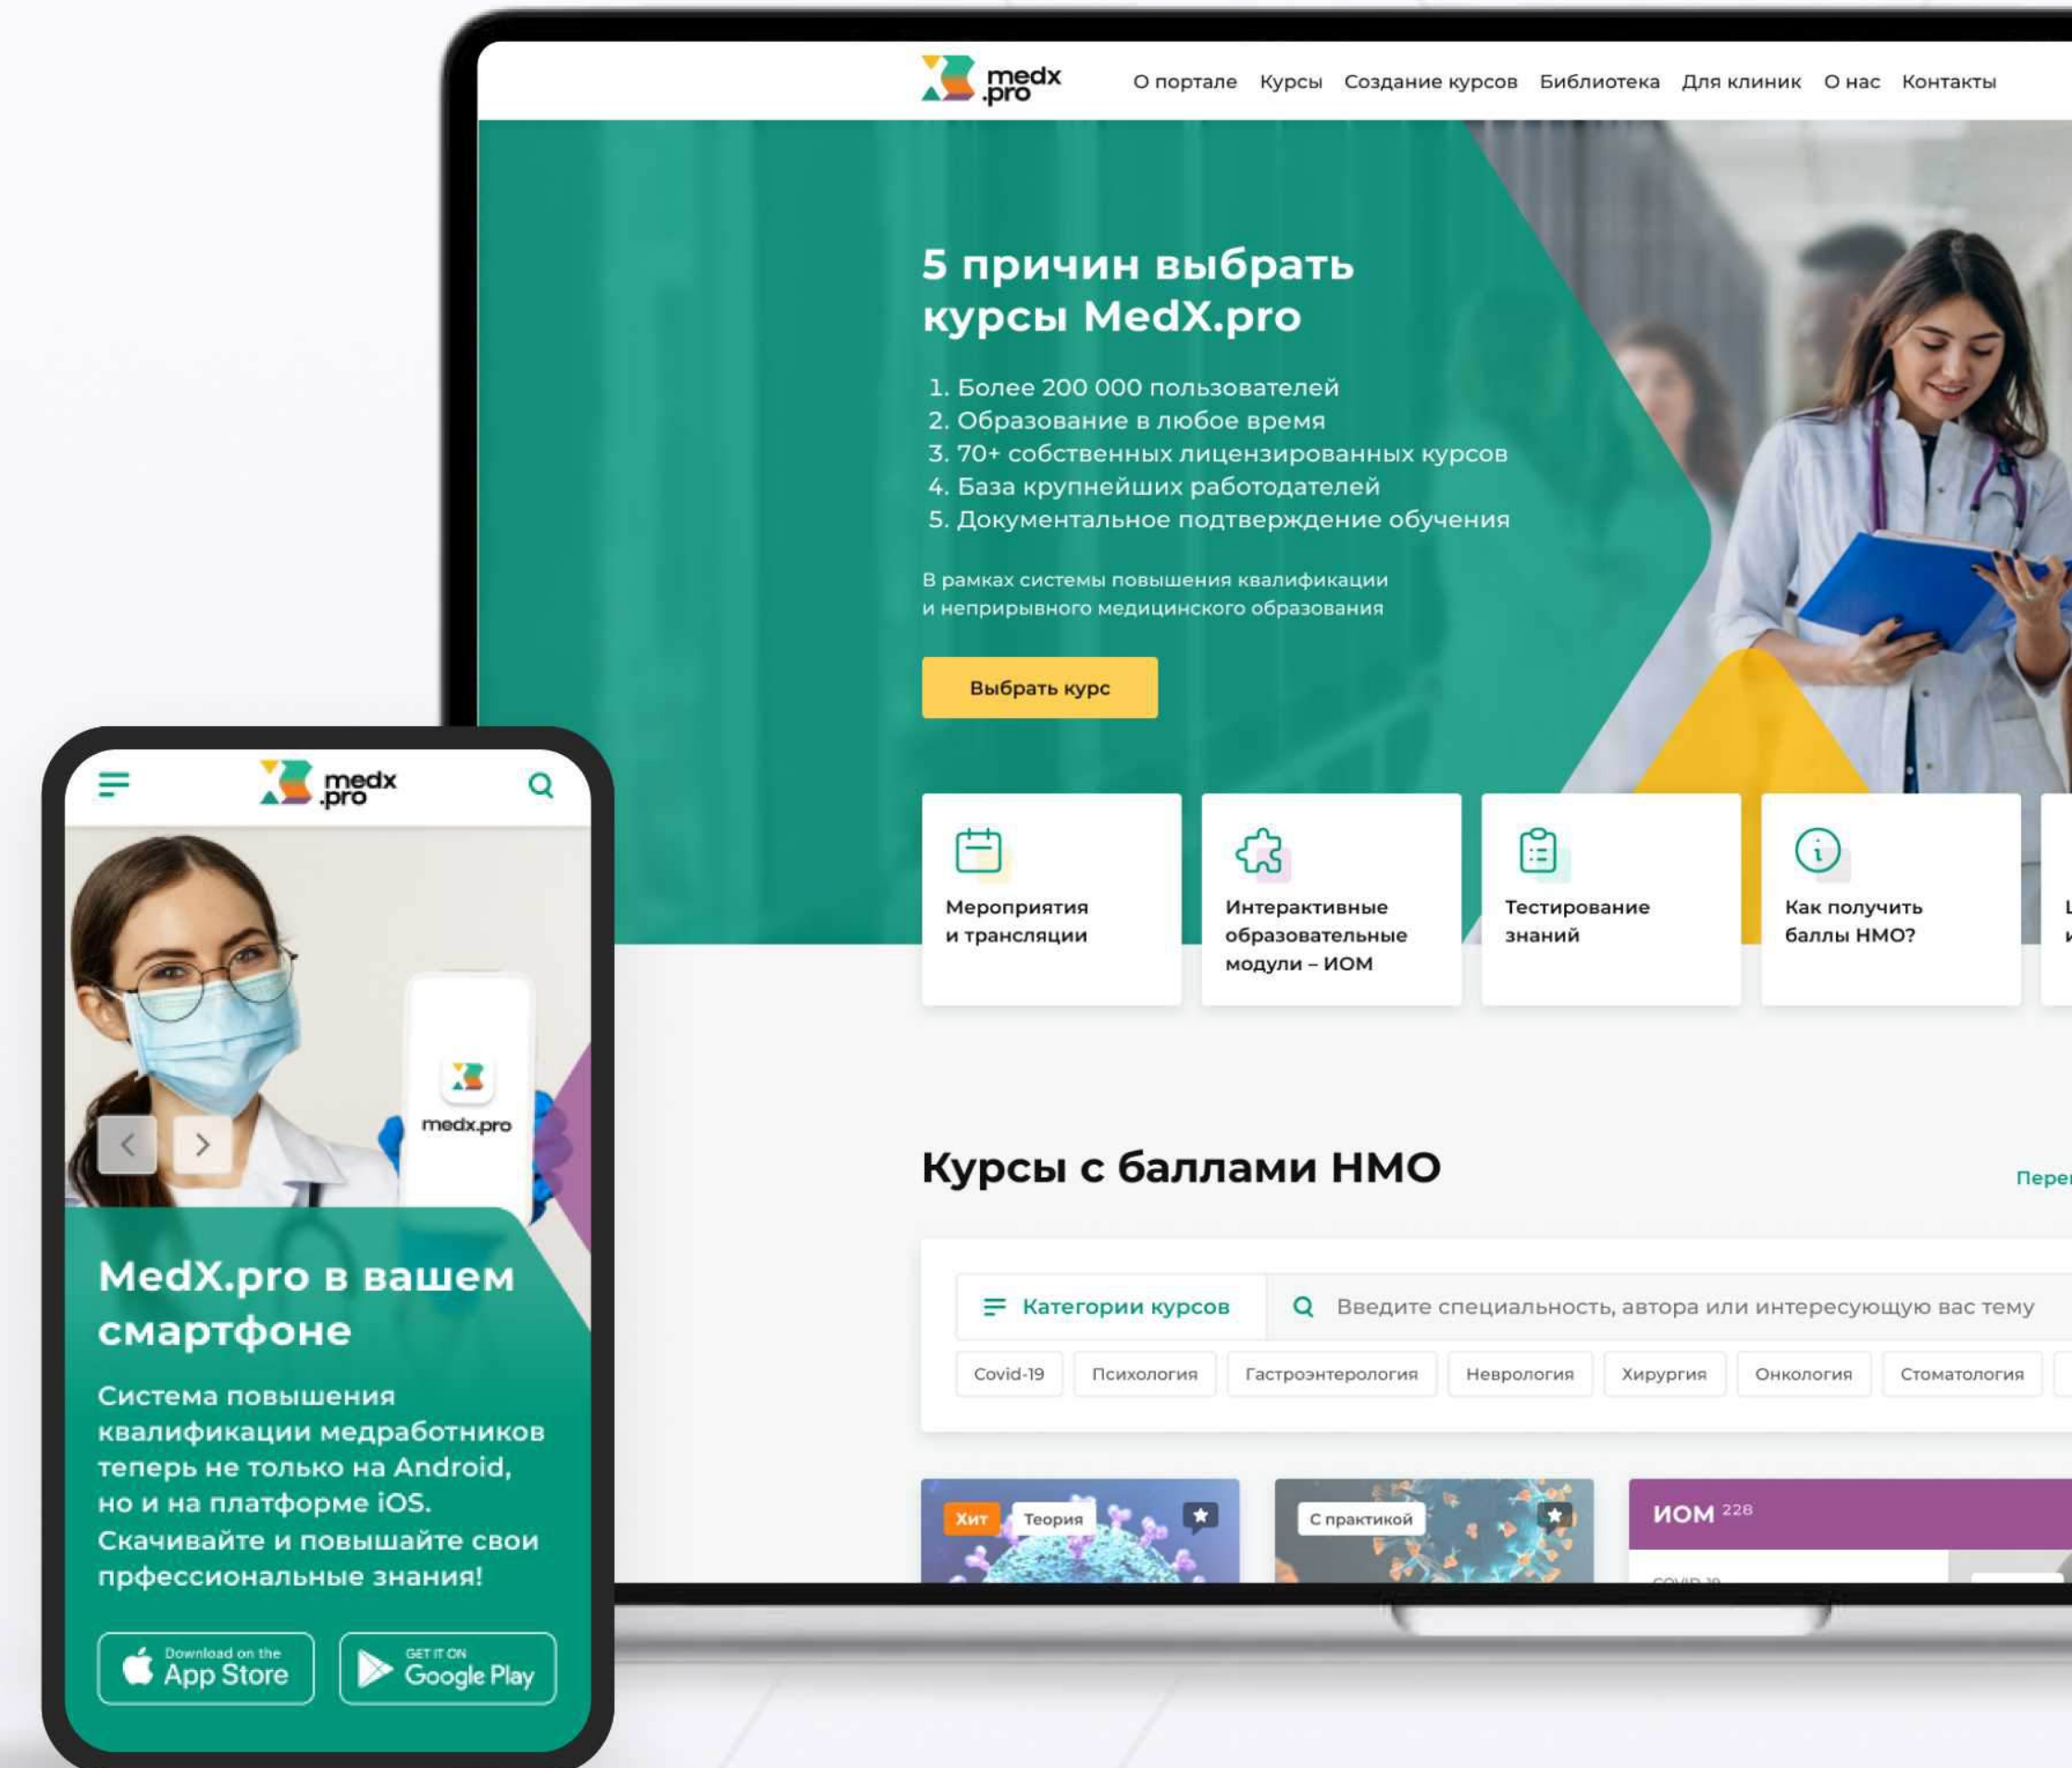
medx .pro

О портале Курсы Создание курсов Библиотека Для клиник О нас Контакты

5 причин выбрать курсы MedX.pro

1. Более 200 000 пользователей
2. Образование в любое время
3. 70+ собственных лицензированных курсов
4. База крупнейших работодателей
5. Документальное подтверждение обучения

В рамках системы повышения квалификации и непрерывного медицинского образования

Выбрать курс

Мероприятия и трансляции

Интерактивные образовательные модули – ИОМ

Тестирование знаний

Как получить баллы НМО?

Курсы с баллами НМО

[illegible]

Категории курсов

Введите специальность, автора или интересующую вас тему

Covid-19 Психология Гастроэнтерология Неврология Хирургия Онкология Стоматология

Хит Теория

С практикой

ИОМ 228

medx .pro

medx.pro

MedX.pro в вашем смартфоне

Система повышения квалификации медработников теперь не только на Android, но и на платформе iOS. Скачивайте и повышайте свои прфессиональные знания!

Download on the App Store

GET IT ON Google Play